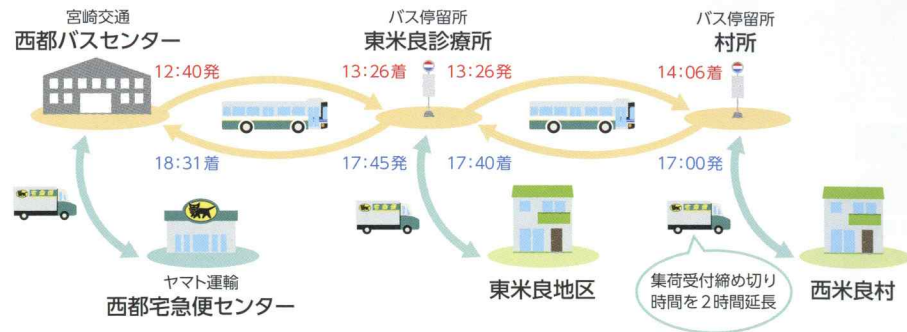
宮崎交通
西都バスセンター

バス停留所
東米良診療所

バス停留所
村所

12:40発
13:26着
13:26発
14:06着

18:31着
17:45発
17:40着
17:00発

ヤマト運輸
西都宅急便センター

東米良地区

集荷受付締め切り時間を2時間延長

西米良村